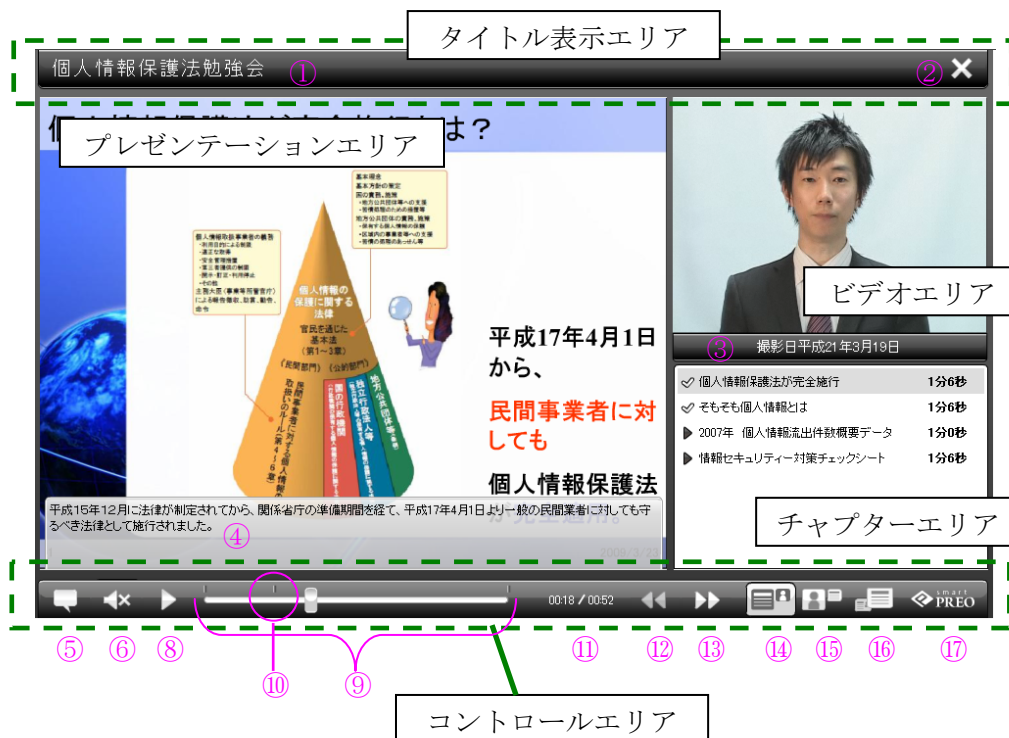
タイトル表示エリア

個人情報保護法勉強会 ①

② ✕

プレゼンテーションエリア

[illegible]は？

個人情報の保護に関する法律

官民を通じた基本法（第1〜3章）

（民間部門）（公的部門）

平成17年4月1日から、

民間事業者に対しても

個人情報保護法

平成15年12月に法律が制定されてから、関係省庁の準備期間を経て、平成17年4月1日より一般の民間事業者に対しても守るべき法律として施行されました。

④

ビデオエリア

③ 撮影日平成21年3月19日

| | |
|---|---|
| ✓ 個人情報保護法が完全施行 | 1分6秒 |
| ✓ そもそも個人情報とは | 1分6秒 |
| ▶ 2007年 個人情報流出件数概要データ | 1分0秒 |
| ▶ 情報セキュリティー対策チェックシート | 1分6秒 |

チャプターエリア

00:18 / 00:52

smart PREO

⑤ ⑥ ⑧ ⑪ ⑫ ⑬ ⑭ ⑮ ⑯ ⑰

⑩ ⑨

コントロールエリア